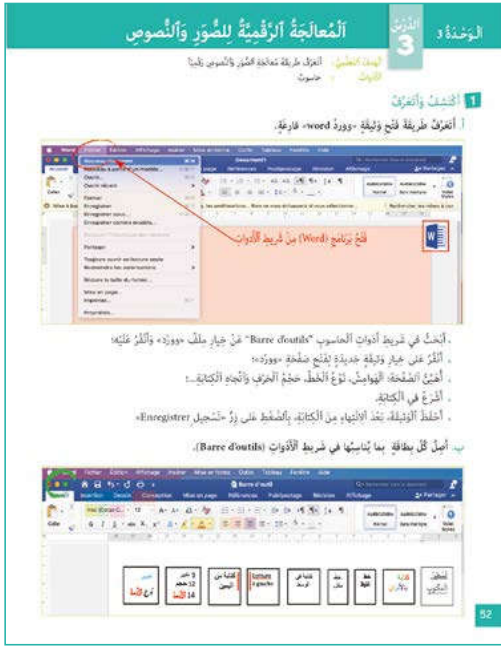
الوَحْدَةُ 3 | الدَّرْسُ 3 | اَلْمُعالَجَةُ الرَّقْمِيَّةُ لِلصُّوَرِ وَالنُّصوصِ

الهَدَفُ التَّعَلُّمِيُّ: أَتَعَرَّفُ طَريقَةَ مُعالَجَةِ الصُّوَرِ وَالنُّصوصِ رَقْمِيًّا
الأَدَواتُ: حاسوبٌ

1 أَكْتَشِفُ وَأَتَعَرَّفُ

أ أَتَعَرَّفُ طَريقَةَ فَتْحِ وَثيقَةِ «وورد word» فارِغَةٍ.

فَتْحُ بَرْنامَجِ (Word) مِنْ شَريطِ الأَدَواتِ

- أَبْحَثُ في شَريطِ أَدَواتِ الحاسوبِ "Barre d'outils" عَنْ خِيارِ مِلَفِّ «وورد» وَأَنْقُرُ عَلَيْهِ؛
- أَنْقُرُ عَلى خِيارِ وَثيقَةٍ جَديدَةٍ لِفَتْحِ صَفْحَةِ «وورد»؛
- أُهَيِّئُ الصَّفْحَةَ: الهَوامِشُ، نَوْعُ الخَطِّ، حَجْمُ الحَرْفِ وَاتِّجاهُ الكِتابَةِ...؛
- أَشْرَعُ في الكِتابَةِ.
- أَحْفَظُ الوَثيقَةَ، بَعْدَ الانْتِهاءِ مِنَ الكِتابَةِ، بِالضَّغْطِ عَلى زِرِّ «تَسْجيلٍ Enregistrer».

ب أَصِلُ كُلَّ بِطاقَةٍ بِما يُناسِبُها في شَريطِ الأَدَواتِ (Barre d'outils).

52